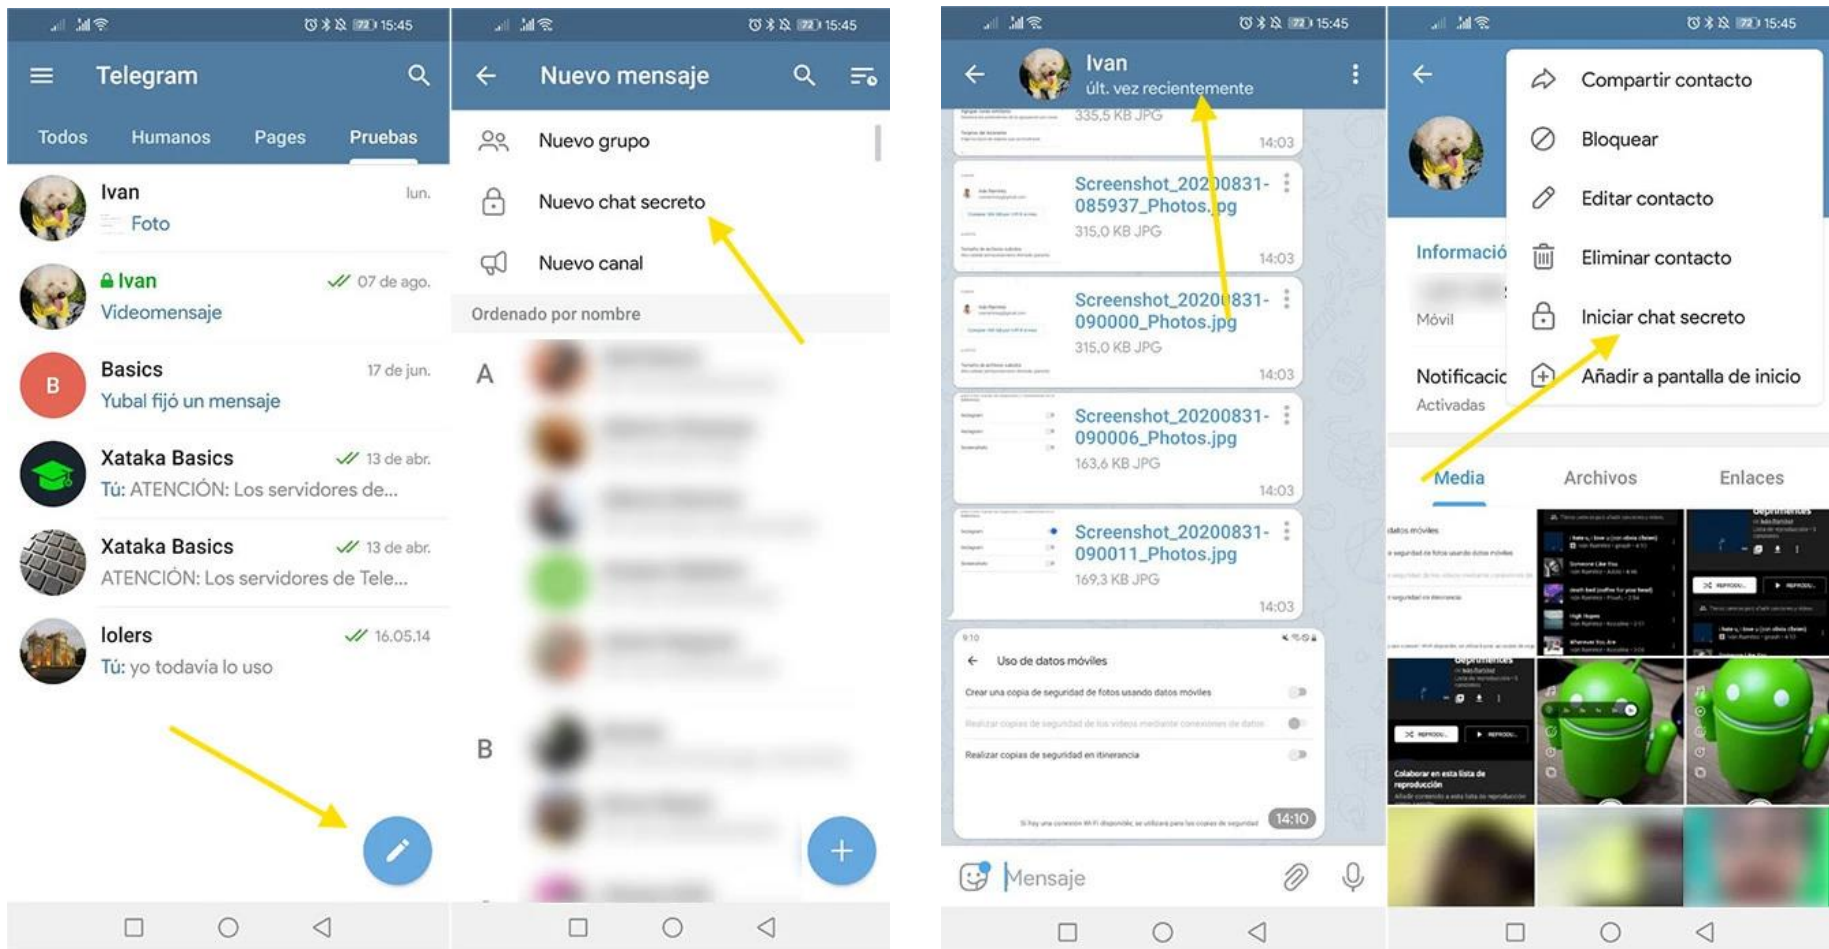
15:45
Telegram
Todos Humanos Pages Pruebas
Ivan lun.
Foto
Ivan 07 de ago.
Videomensaje
B Basics 17 de jun.
Yubal fijó un mensaje
Xataka Basics 13 de abr.
Tú: ATENCIÓN: Los servidores de...
Xataka Basics 13 de abr.
ATENCIÓN: Los servidores de Tele...
lolers 16.05.14
Tú: yo todavía lo uso

15:45
Nuevo mensaje
Nuevo grupo
Nuevo chat secreto
Nuevo canal
Ordenado por nombre
A
B

15:45
Ivan
últ. vez recientemente
335,5 KB JPG 14:03
Screenshot_20200831-085937_Photos.jpg
315,0 KB JPG 14:03
Screenshot_20200831-090000_Photos.jpg
315,0 KB JPG 14:03
Screenshot_20200831-090006_Photos.jpg
163,6 KB JPG 14:03
Screenshot_20200831-090011_Photos.jpg
169,3 KB JPG 14:03
9:10
Uso de datos móviles
Crear una copia de seguridad de fotos usando datos móviles
Realizar copias de seguridad en itinerancia
14:10
Mensaje

15:45
Compartir contacto
Bloquear
Editar contacto
Eliminar contacto
Iniciar chat secreto
Añadir a pantalla de inicio
Informació
Móvil
Notificacic
Activadas
Media Archivos Enlaces